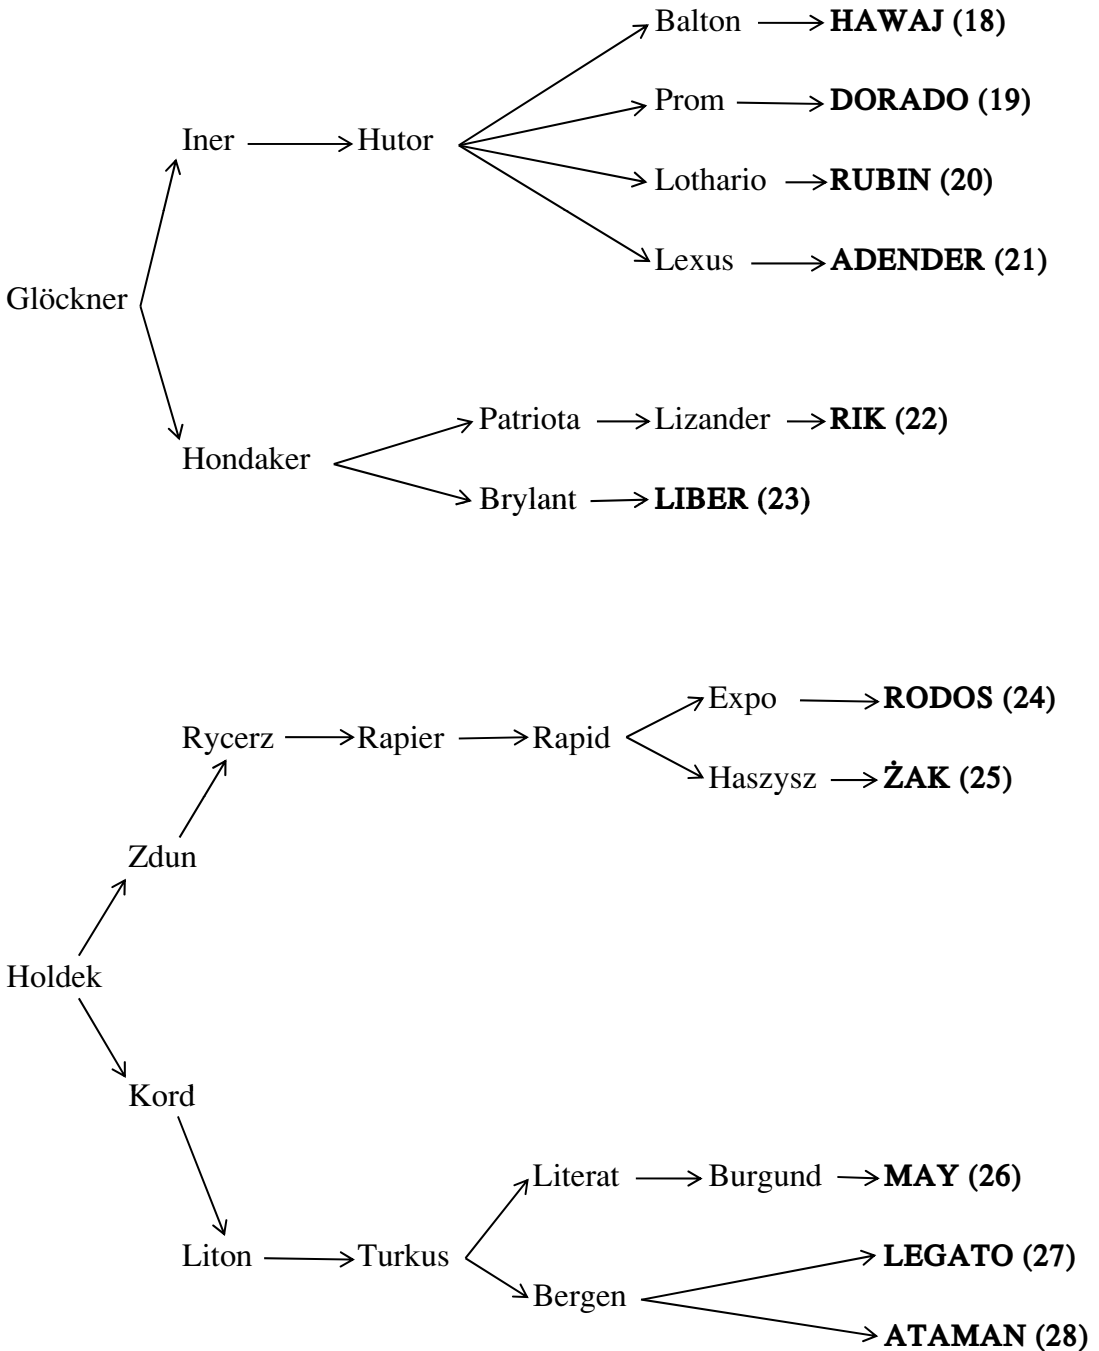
Balton → **HAWAJ (18)**

Prom → **DORADO (19)**

Iner → Hutor

Lotthario → **RUBIN (20)**

Lexus → **ADENDER (21)**

Glöckner

Patriota → Lizander → **RIK (22)**

Hondaker

Brylant → **LIBER (23)**

Expo → **RODOS (24)**

Rycerz → Rapier → Rapid

Haszysz → **ŻAK (25)**

Zdun

Holdek

Kord

Literat → Burgund → **MAY (26)**

Liton → Turkus

**LEGATO (27)**

Bergen

**ATAMAN (28)**